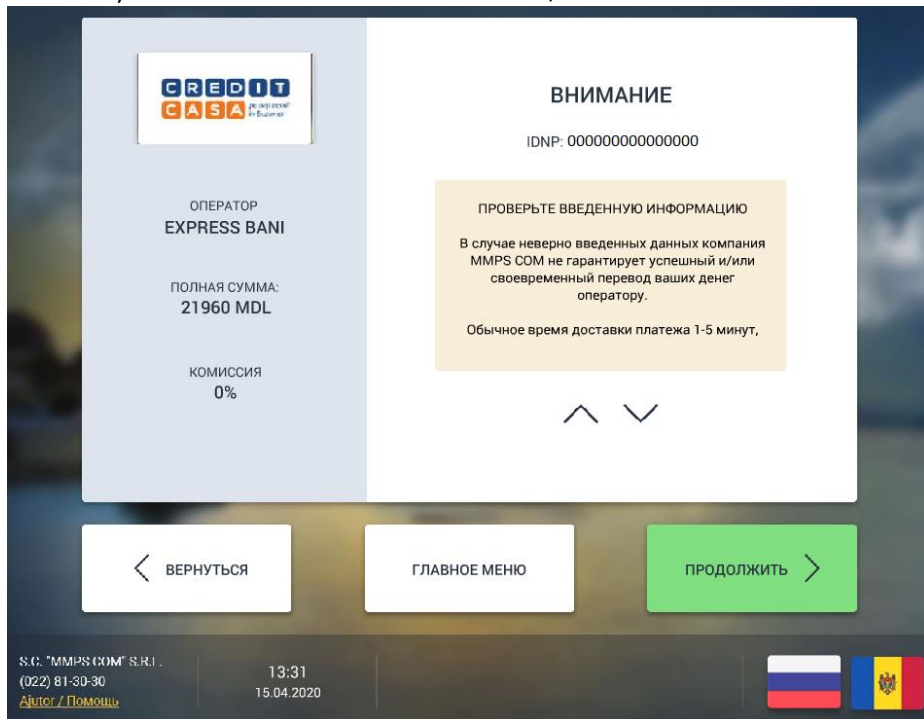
CREDIT CASA

ОПЕРАТОР
EXPRESS BANI

ПОЛНАЯ СУММА:
21960 MDL

КОМИССИЯ
0%

ВНИМАНИЕ

IDNP: 0000000000000

ПРОВЕРЬТЕ ВВЕДЕННУЮ ИНФОРМАЦИЮ

В случае неверно введенных данных компания MMPS COM не гарантирует успешный и/или своевременный перевод ваших денег оператору.

Обычное время доставки платежа 1-5 минут,

ВЕРНУТЬСЯ

ГЛАВНОЕ МЕНЮ

ПРОДОЛЖИТЬ

S.C. "MMPS COM" S.R.L.
(022) 81-30-30
Ajutor / Помощь

13:31
15.04.2020